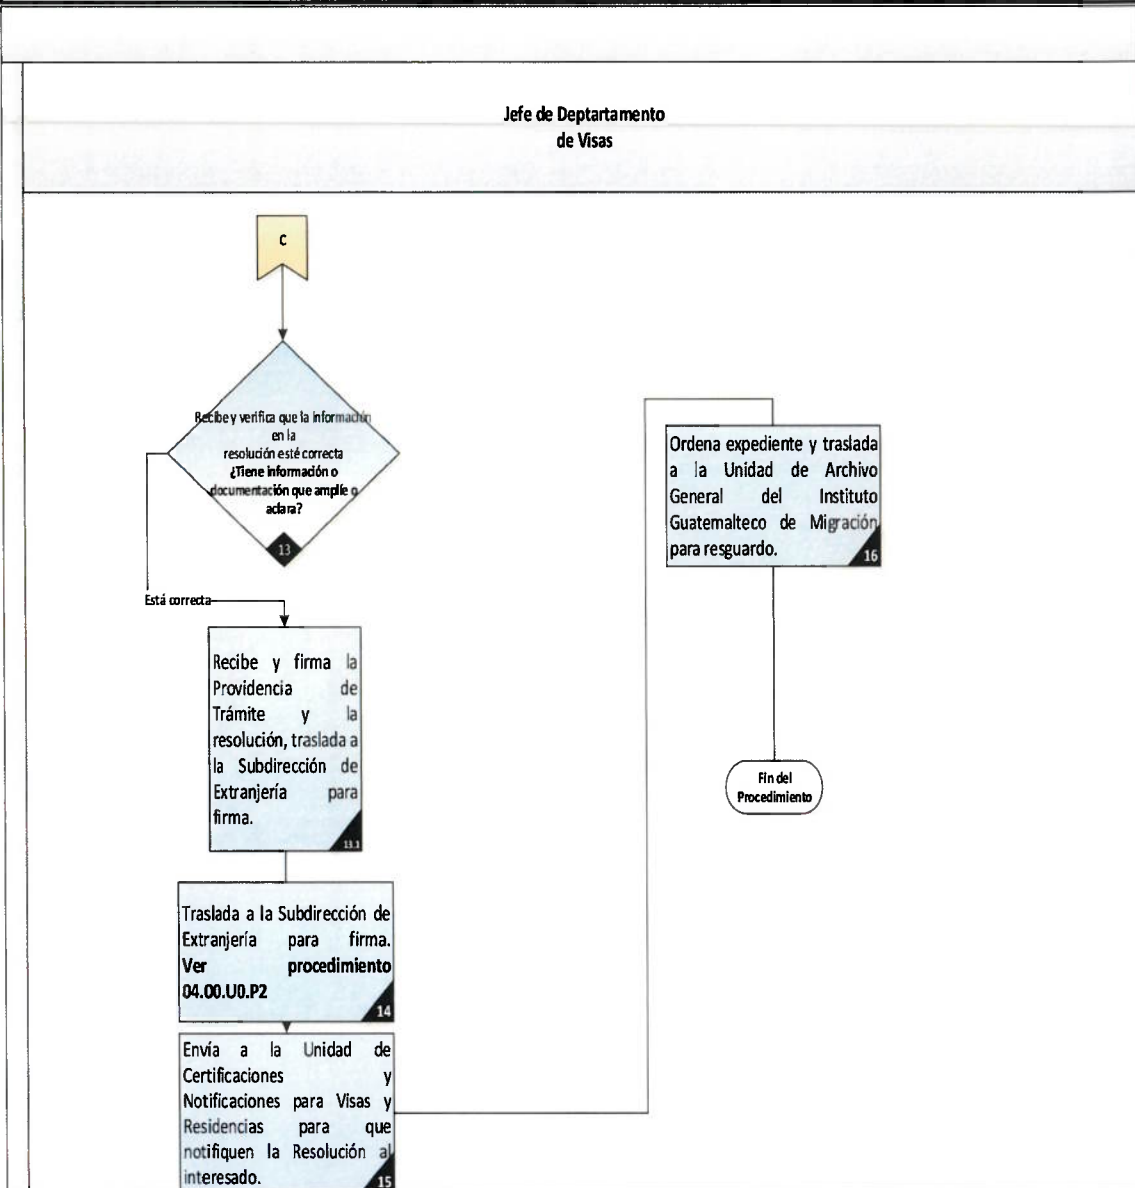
Jefe de Deptartamento de Visas

C

Recibe y verifica que la información en la resolución esté correcta **¿Tiene información o documentación que amplíe o aclara?**

13

Está correcta

Recibe y firma la Providencia de Trámite y la resolución, traslada a la Subdirección de Extranjería para firma.

13.1

Traslada a la Subdirección de Extranjería para firma. **Ver procedimiento 04.00.U0.P2**

14

Envía a la Unidad de Certificaciones y Notificaciones para Visas y Residencias para que notifiquen la Resolución al interesado.

15

Ordena expediente y traslada a la Unidad de Archivo General del Instituto Guatemalteco de Migración para resguardo.

16

Fin del Procedimiento